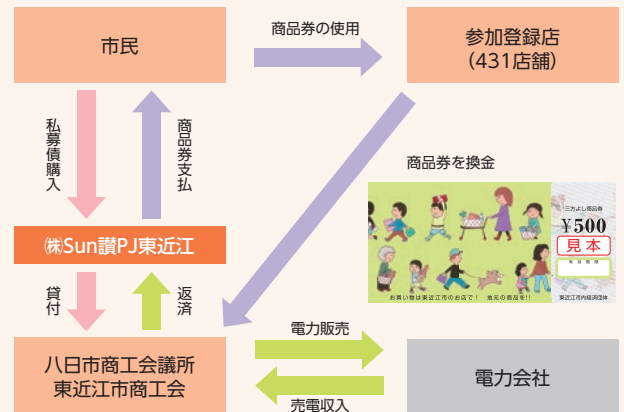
市民

商品券の使用

参加登録店
(431店舗)

私募債購入

商品券支払

商品券を換金

㈱Sun讃PJ東近江

貸付

返済

お買い物は東近江市のお店で！　地元の商品を!!

三方よし商品券
¥500
見本
東近江市内経済団体

電力販売

八日市商工会議所
東近江市商工会

電力会社

売電収入